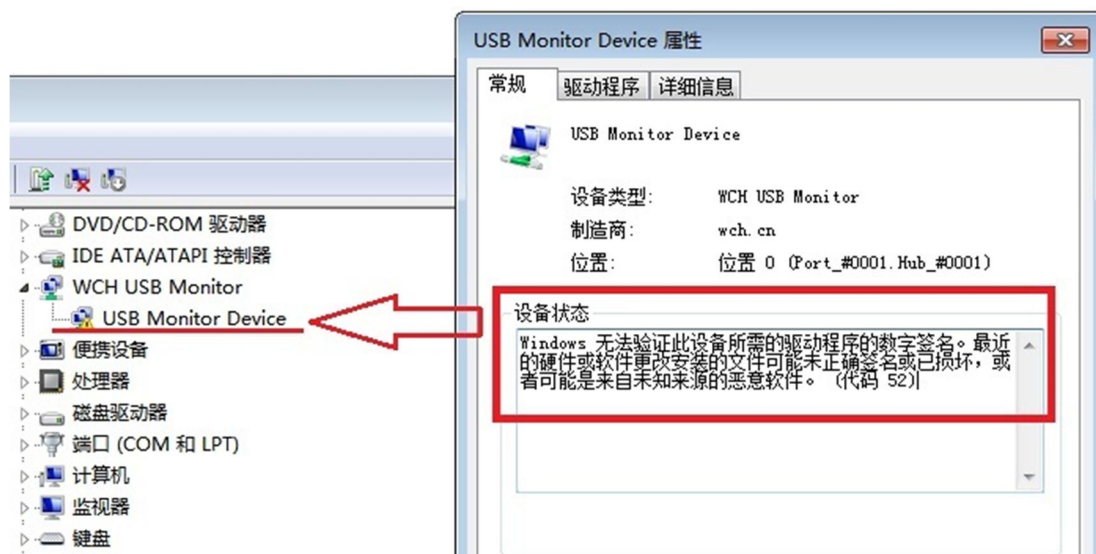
DVD/CD-ROM 驱动器
IDE ATA/ATAPI 控制器
WCH USB Monitor
USB Monitor Device
便携设备
处理器
磁盘驱动器
端口 (COM 和 LPT)
计算机
监视器
键盘

USB Monitor Device 属性

常规 | 驱动程序 | 详细信息

USB Monitor Device

设备类型: WCH USB Monitor
制造商: wch.cn
位置: 位置 0 (Port_#0001.Hub_#0001)

设备状态
Windows 无法验证此设备所需的驱动程序的数字签名。最近的硬件或软件更改安装的文件可能未正确签名或已损坏，或者可能是来自未知来源的恶意软件。 (代码 52)